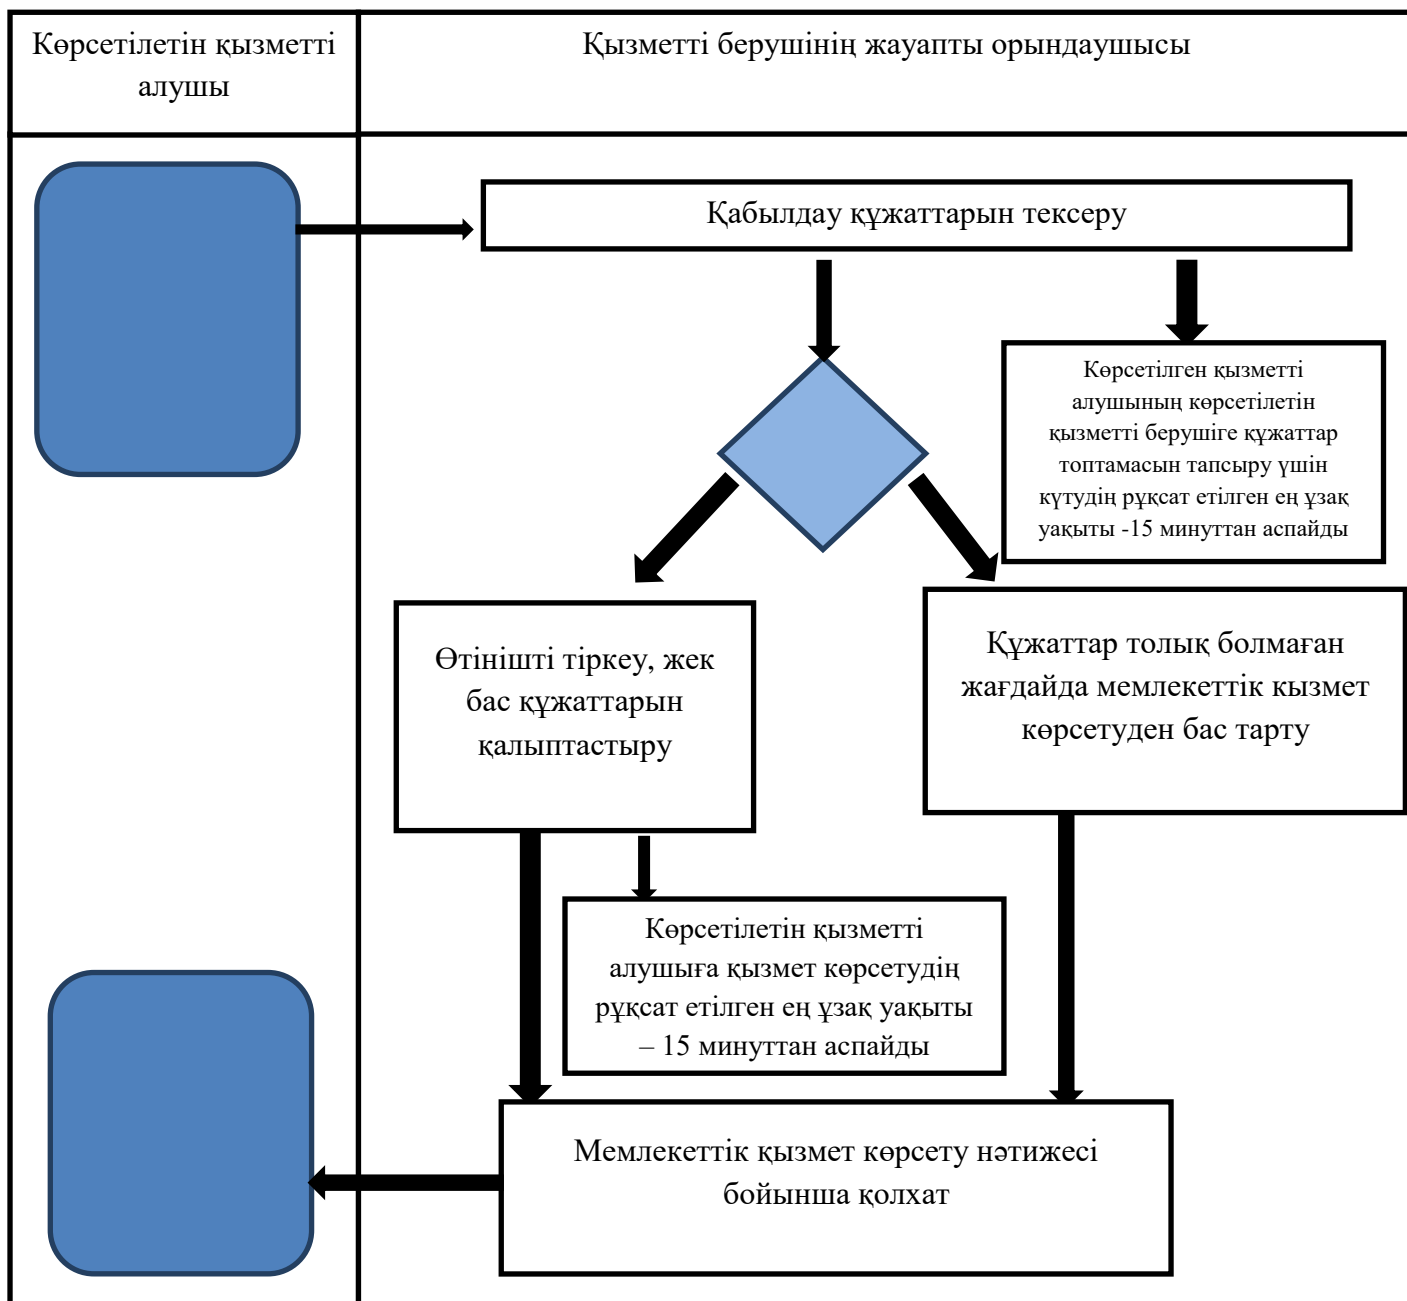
Көрсетілетін қызметті алушы

Қызметті берушінің жауапты орындаушысы

Қабылдау құжаттарын тексеру

Көрсетілген қызметті алушының көрсетілетін қызметті берушіге құжаттар топтамасын тапсыру үшін күтудің рұқсат етілген ең ұзақ уақыты -15 минуттан аспайды

Өтінішті тіркеу, жек бас құжаттарын қалыптастыру

Құжаттар толық болмаған жағдайда мемлекеттік кызмет көрсетуден бас тарту

Көрсетілетін қызметті алушыға қызмет көрсетудің рұқсат етілген ең ұзақ уақыты – 15 минуттан аспайды

Мемлекеттік қызмет көрсету нәтижесі бойынша қолхат